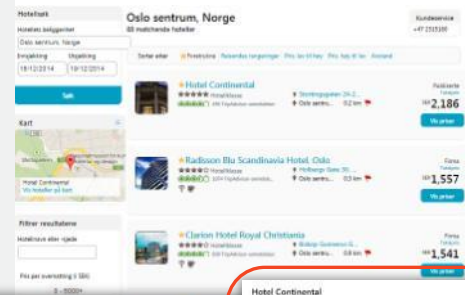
Hotelsøk
Hotellets beliggenhet
Oslo sentrum, Norge
Innsjekking
18/12/2014
Utsjekking
19/12/2014
Søk

Kart
Hotel Continental
Vis hoteller på kart

Filtrer resultatene
Hotellnavn eller kjede
Pris per overnatting (i SEK)
0 - 9000+

Oslo sentrum, Norge
68 matchende hoteller

Kundeservice
+47 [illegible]

Sorter etter ★ Foretrukne Reisendes rangeringer Pris: lav til høy Pris: høy til lav Avstand

★Hotel Continental
★★★★★ Hotelklasse
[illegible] TripAdvisor anmeldelser
Stortingsgaten 24-2...
Oslo sentrum 0.1 km
Foretrukne
SEK 2,186
Vis priser

★Radisson Blu Scandinavia Hotel, Oslo
★★★★ Hotelklasse
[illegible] TripAdvisor anmeldelser
Holbergs Gate 30
Oslo sentrum 0.3 km
SEK 1,557
Vis priser

★Clarion Hotel Royal Christiania
★★★★ Hotelklasse
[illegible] TripAdvisor anmeldelser
Biskop Gunnerus G...
Oslo sentrum 0.6 km
SEK 1,541
Vis priser

Hotel Continental